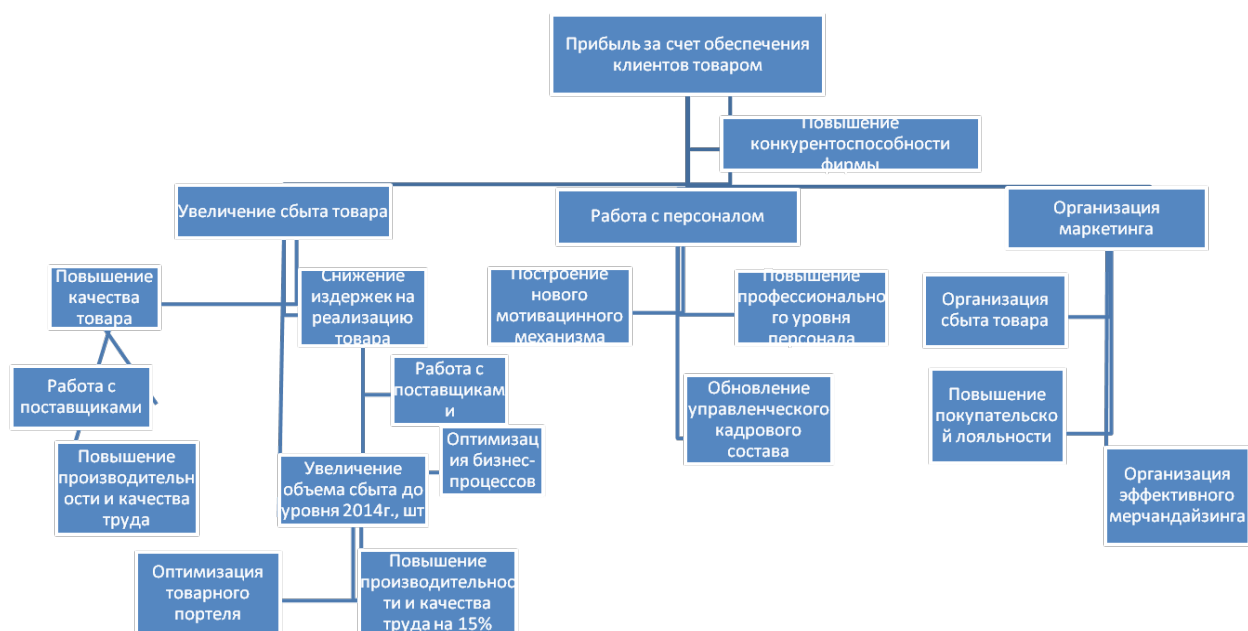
Прибыль за счет обеспечения клиентов товаром

Повышение конкурентоспособности фирмы

Увеличение сбыта товара

Работа с персоналом

Организация маркетинга

Повышение качества товара

Снижение издержек на реализацию товара

Работа с поставщиками

Повышение производительности и качества труда

Работа с поставщиками

Оптимизация бизнес-процессов

Увеличение объема сбыта до уровня 2014г., шт

Оптимизация товарного портеля

Повышение производительности и качества труда на 15%

Построение нового мотивацинного механизма

Повышение профессионального уровня персонала

Обновление управленческого кадрового состава

Организация сбыта товара

Повышение покупательской лояльности

Организация эффективного мерчандайзинга